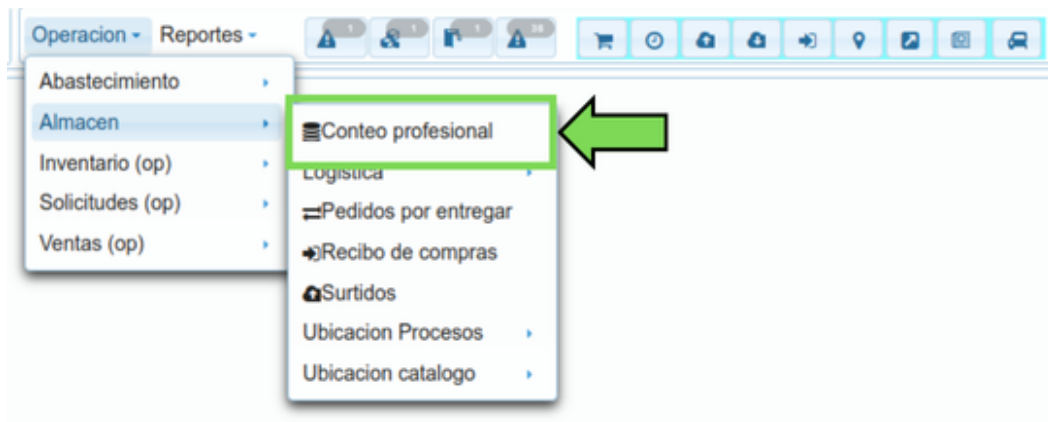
Operacion ▾ Reportes ▾ 1 1 1 24

Abastecimiento
Almacen
Inventario (op)
Solicitudes (op)
Ventas (op)

Conteo profesional
Logistica
Pedidos por entregar
Recibo de compras
Surtidos
Ubicacion Procesos
Ubicacion catalogo